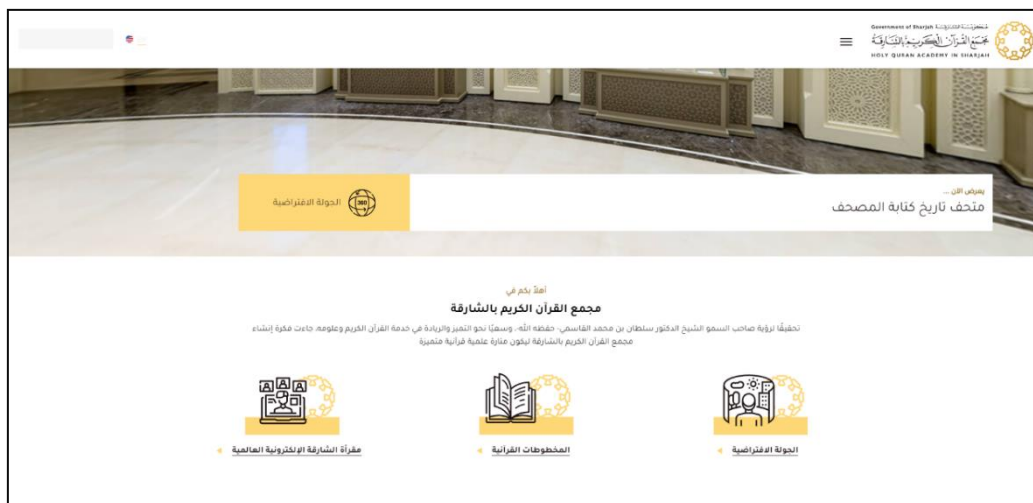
Government of Sharjah حكومة الشارقة
مجمع القرآن الكريم بالشارقة
HOLY QURAN ACADEMY IN SHARJAH

يعرض الآن ...
متحف تاريخ كتابة المصحف

360 الجولة الافتراضية

أهلاً بكم في
مجمع القرآن الكريم بالشارقة
تحقيقًا لرؤية صاحب السمو الشيخ الدكتور سلطان بن محمد القاسمي- حفظه الله-، وسعيًا نحو التميز والريادة في خدمة القرآن الكريم وعلومه؛ جاءت فكرة إنشاء مجمع القرآن الكريم بالشارقة ليكون منارة علمية قرآنية متميزة

الجولة الافتراضية

المخطوطات القرآنية

مقرأة الشارقة الإلكترونية العالمية